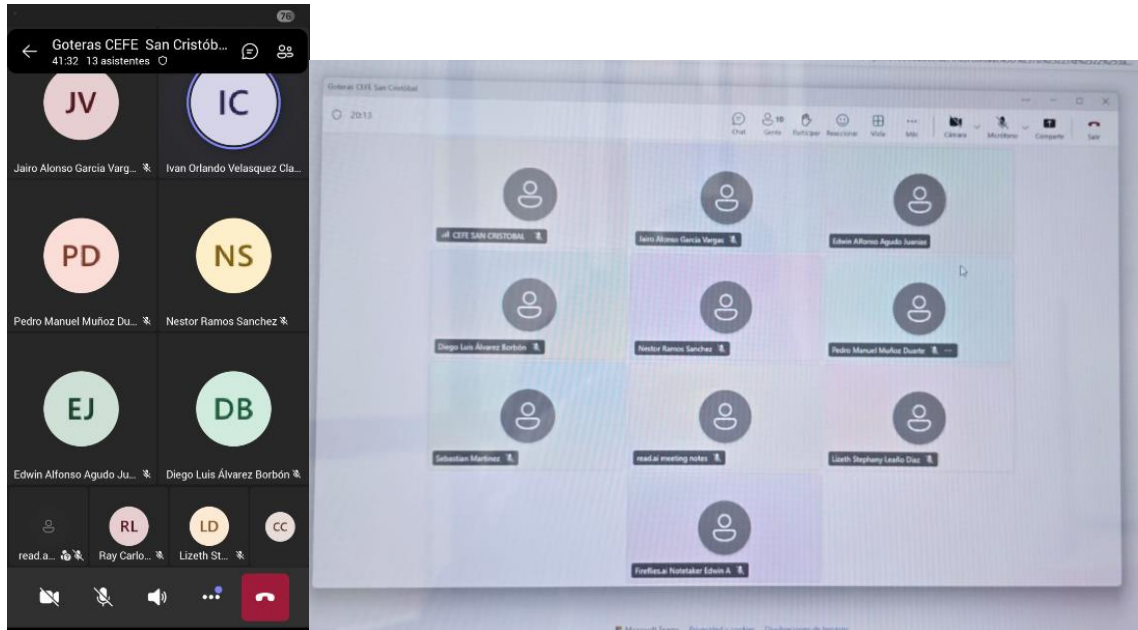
76

Goteras CEFE San Cristób...
41:32 13 asistentes

JV
Jairo Alonso Garcia Varg...

IC
Ivan Orlando Velasquez Cla...

PD
Pedro Manuel Muñoz Du...

NS
Nestor Ramos Sanchez

EJ
Edwin Alfonso Agudo Ju...

DB
Diego Luis Álvarez Borbón

read.a...

RL
Ray Carlo...

LD
Lizeth St...

CC

Goteras CEFE San Cristobal

20:13

Chat
10 Gente
Participar
Reaccionar
Vista
Más
Cámara
Micrófono
Compartir
Salir

CEFE SAN CRISTOBAL
Jairo Alonso Garcia Vargas
Edwin Alfonso Agudo Juenias
Diego Luis Álvarez Borbón
Nestor Ramos Sanchez
Pedro Manuel Muñoz Duarte
Sebastian Martinez
read.ai meeting notes
Lizeth Stephany Leaño Diaz
Fireflies.ai Notetaker Edwin A

Microsoft Teams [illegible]